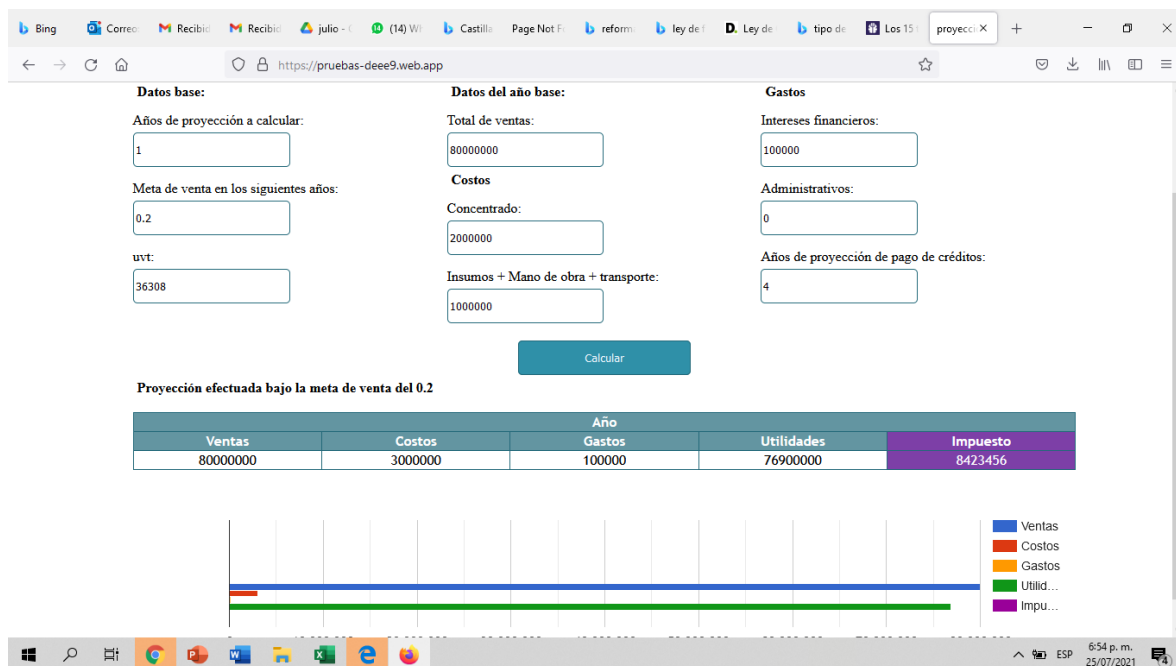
Bing | Correo | Recibid | Recibid | julio - | (14) W | Castilla | Page Not F | reforma | ley de | Ley de | tipo de | Los 15 | proyecci ×

https://pruebas-deee9.web.app

Datos base:

Años de proyección a calcular:

1

Meta de venta en los siguientes años:

0.2

uvt:

36308

Datos del año base:

Total de ventas:

80000000

Costos

Concentrado:

2000000

Insumos + Mano de obra + transporte:

1000000

Gastos

Intereses financieros:

100000

Administrativos:

0

Años de proyección de pago de créditos:

4

Calcular

Proyección efectuada bajo la meta de venta del 0.2

| Año | | | | |
|---|---|---|---|---|
| Ventas | Costos | Gastos | Utilidades | Impuesto |
| 80000000 | 3000000 | 100000 | 76900000 | 8423456 |

Ventas
Costos
Gastos
Utilid...
Impu...

ESP 6:54 p. m. 25/07/2021